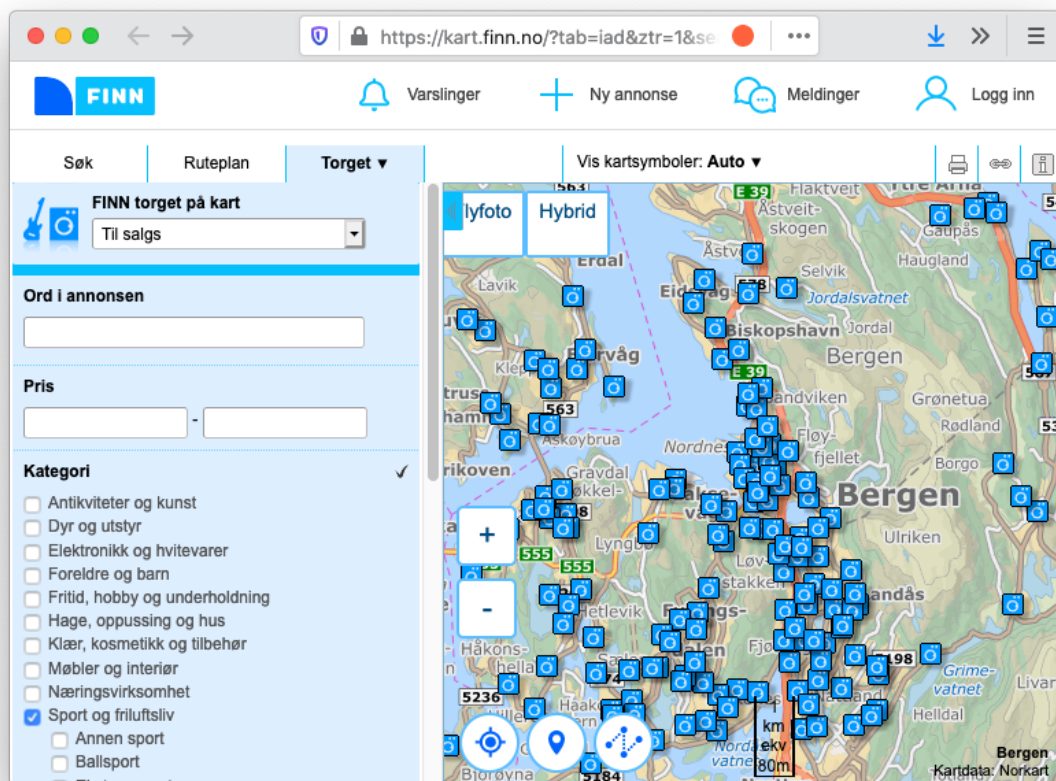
https://kart.finn.no/?tab=iad&ztr=1&se

FINN

Varslinger
Ny annonse
Meldinger
Logg inn

Søk
Ruteplan
Torget ▾
Vis kartsymboler: Auto ▾

FINN torget på kart
Til salgs

Ord i annonsen

Pris
-

Kategori ✓
Antikviteter og kunst
Dyr og utstyr
Elektronikk og hvitevarer
Foreldre og barn
Fritid, hobby og underholdning
Hage, oppussing og hus
Klær, kosmetikk og tilbehør
Møbler og interiør
Næringsvirksomhet
Sport og friluftsliv
Annen sport
Ballsport

lyfoto
Hybrid

+
-

Flaktveit
Åstveit-skogen
Åstveit
Selvik
Haugland
Gaupås
Erdal
Lavik
Eidsvåg
Jordalsvatnet
Biskopshavn
Jordal
Bergen
Ervåg
Kleiv
Sandviken
Grønetua
Askøybrua
Nordnes
Fløy-fjellet
Rødland
Borgo
Gravdal
Bergen
Lyngbø
Ulriken
Løv
Fjellet
Håkons-hella
Grime-vatnet
Livar
Helldal
Bjorøyna
Fana
E 39
E 39
563
563
555
555
5236
3184
198
km
ekv
80m
Bergen
Kartdata: Norkart